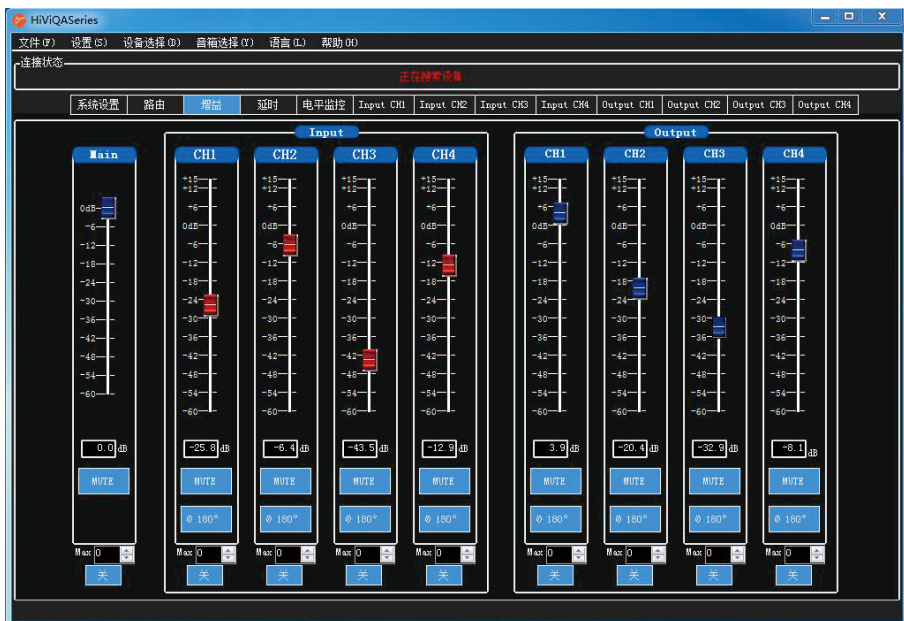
HiViQASeries

文件(F) 设置(S) 设备选择(D) 音箱选择(Y) 语言(L) 帮助(H)

连接状态

正在搜索设备...

系统设置 路由 增益 延时 电平监控 Input CH1 Input CH2 Input CH3 Input CH4 Output CH1 Output CH2 Output CH3 Output CH4

Main
0dB -6 -12 -18 -24 -30 -36 -42 -48 -54 -60
0.0 dB
MUTE
Max 0
关

Input

CH1
+15 +12 +6 0dB -6 -12 -18 -24 -30 -36 -42 -48 -54 -60
-25.8 dB
MUTE
Ø 180°
Max 0
关

CH2
+15 +12 +6 0dB -6 -12 -18 -24 -30 -36 -42 -48 -54 -60
-6.4 dB
MUTE
Ø 180°
Max 0
关

CH3
+15 +12 +6 0dB -6 -12 -18 -24 -30 -36 -42 -48 -54 -60
-43.5 dB
MUTE
Ø 180°
Max 0
关

CH4
+15 +12 +6 0dB -6 -12 -18 -24 -30 -36 -42 -48 -54 -60
-12.9 dB
MUTE
Ø 180°
Max 0
关

Output

CH1
+15 +12 +6 0dB -6 -12 -18 -24 -30 -36 -42 -48 -54 -60
3.9 dB
MUTE
Ø 180°
Max 0
关

CH2
+15 +12 +6 0dB -6 -12 -18 -24 -30 -36 -42 -48 -54 -60
-20.4 dB
MUTE
Ø 180°
Max 0
关

CH3
+15 +12 +6 0dB -6 -12 -18 -24 -30 -36 -42 -48 -54 -60
-32.9 dB
MUTE
Ø 180°
Max 0
关

CH4
+15 +12 +6 0dB -6 -12 -18 -24 -30 -36 -42 -48 -54 -60
-8.1 dB
MUTE
Ø 180°
Max 0
关